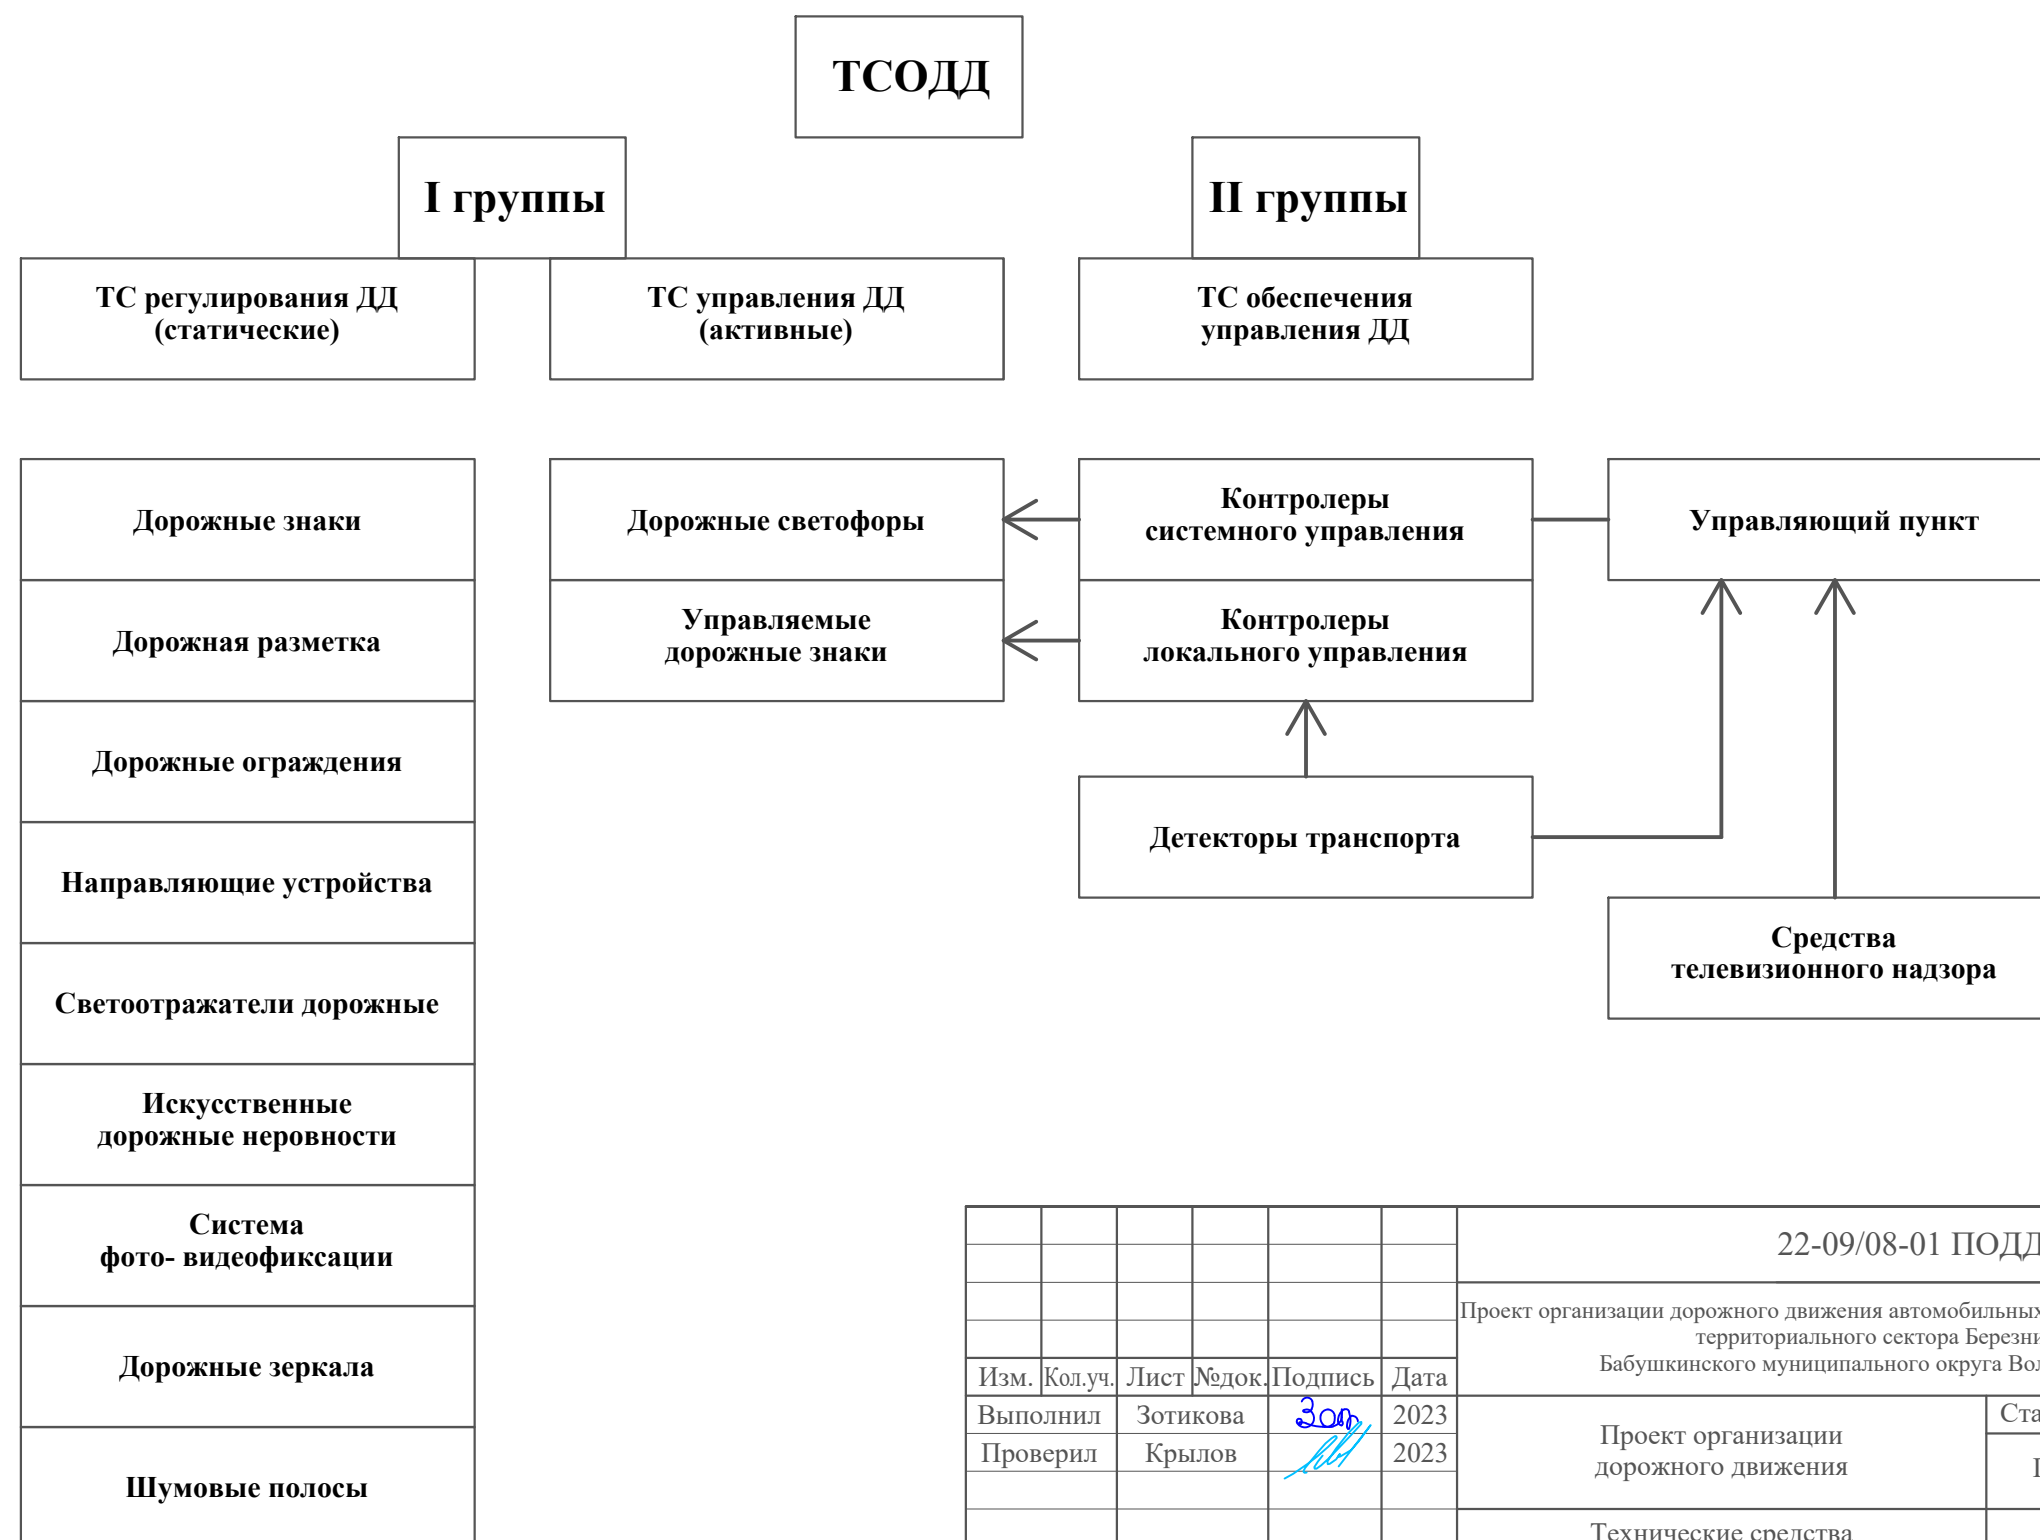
ТСОДД

I группы

II группы

ТС регулирования ДД (статические)

ТС управления ДД (активные)

ТС обеспечения управления ДД

Дорожные знаки

Дорожные светофоры

Контролеры системного управления

Управляющий пункт

Дорожная разметка

Управляемые дорожные знаки

Контролеры локального управления

Дорожные ограждения

Детекторы транспорта

Направляющие устройства

Средства телевизионного надзора

Светоотражатели дорожные

Искусственные дорожные неровности

Система фото- видеофиксации

Дорожные зеркала

Шумовые полосы

22-09/08-01 ПОД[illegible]

Проект организации дорожного движения автомобильных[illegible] территориального сектора Березни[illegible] Бабушкинского муниципального округа Во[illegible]

| Изм. | Кол.уч. | Лист | №док. | Подпись | Дата |
|---|---|---|---|---|---|
| Выполнил | | Зотикова | | Зот | 2023 |
| Проверил | | Крылов | | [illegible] | 2023 |

Проект организации дорожного движения

Ста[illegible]

Технические средства